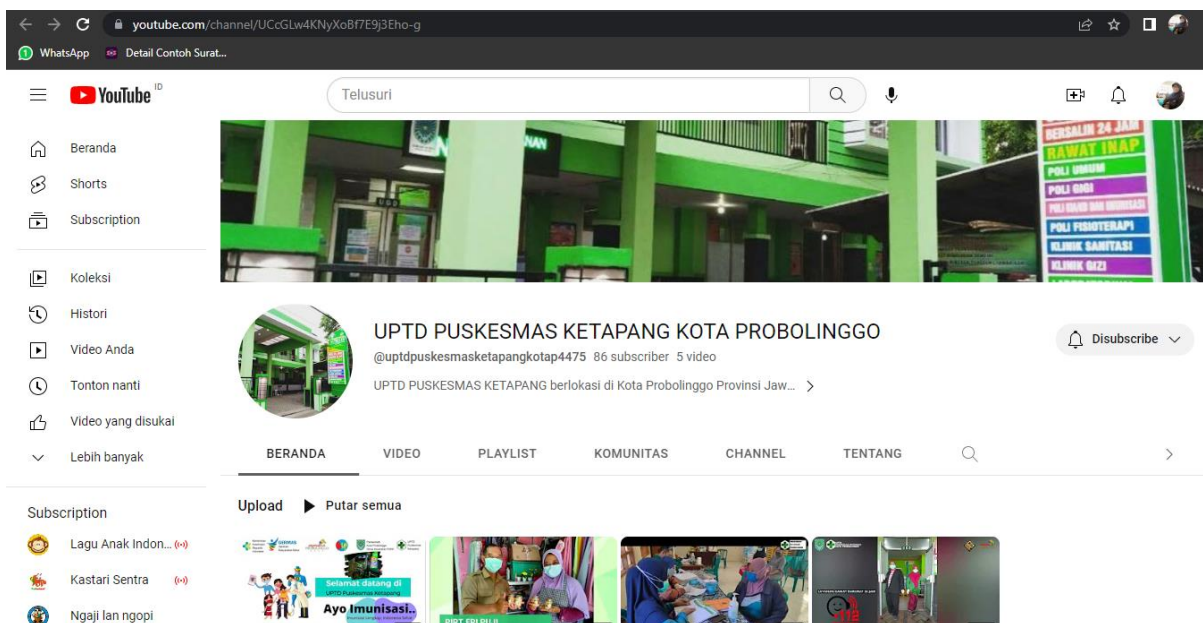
youtube.com/channel/UCcGLw4KNyXoBf7E9j3Eho-g

WhatsApp Detail Contoh Surat...

YouTube ID

Telusuri

Beranda
Shorts
Subscription

Koleksi
Histori
Video Anda
Tonton nanti
Video yang disukai
Lebih banyak

Subscription
Lagu Anak Indon...
Kastari Sentra
Ngaji lan ngopi

BERSALIN 24 JAM
RAWAT INAP
POLI UMUM
POLI GIGI
POLI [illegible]
POLI FISIOTERAPI
KLINIK SANITASI
KLINIK GIZI

UPTD PUSKESMAS KETAPANG KOTA PROBOLINGGO
@uptdpuskesmasketapangkotap4475 86 subscriber 5 video
UPTD PUSKESMAS KETAPANG berlokasi di Kota Probolinggo Provinsi Jaw...

Disubscribe

BERANDA VIDEO PLAYLIST KOMUNITAS CHANNEL TENTANG

Upload Putar semua

Selamat datang di
UPTD Puskesmas Ketapang
Ayo Imunisasi..